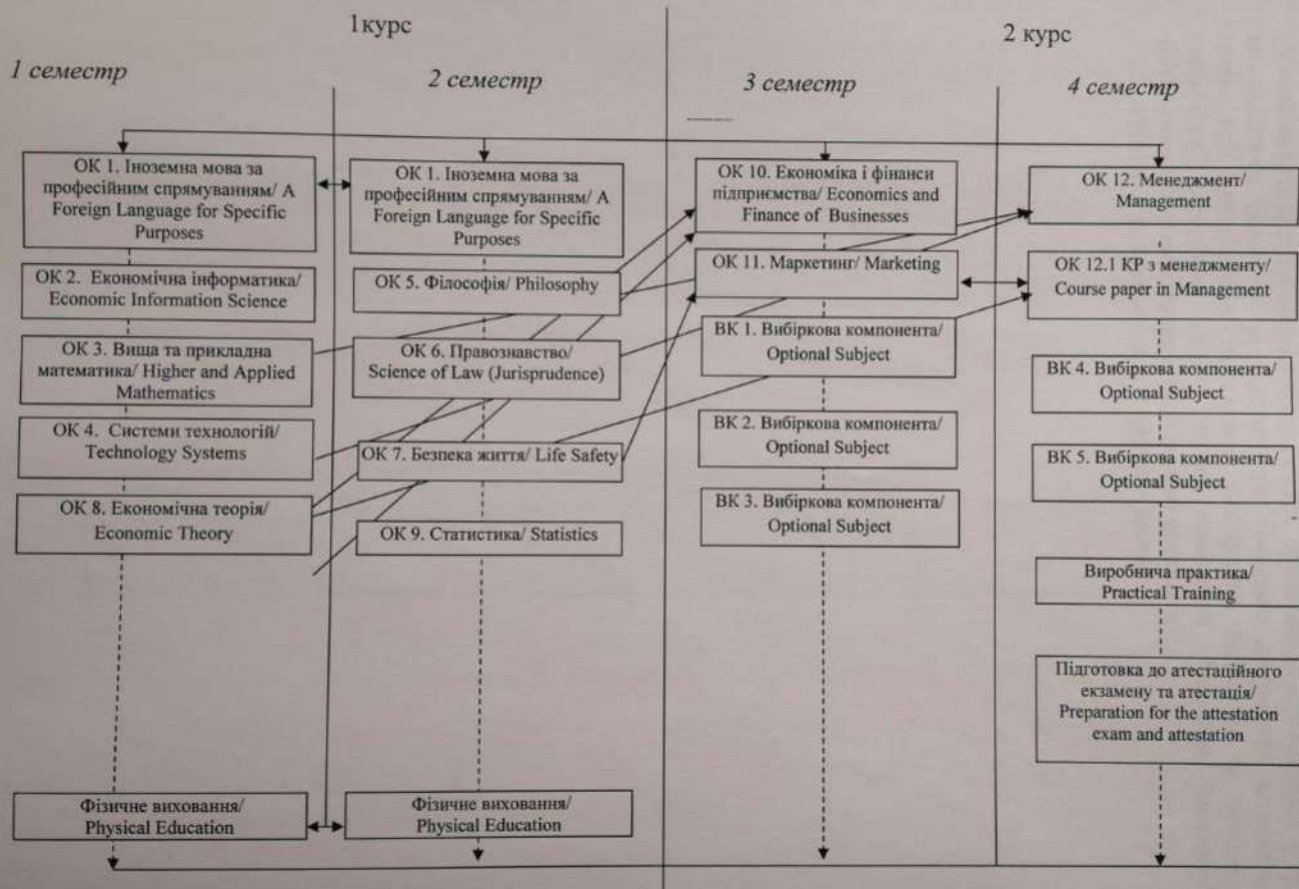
1курс

2 курс

1 семестр

2 семестр

3 семестр

4 семестр

ОК 1. Іноземна мова за професійним спрямуванням/ A Foreign Language for Specific Purposes

ОК 2. Економічна інформатика/ Economic Information Science

ОК 3. Вища та прикладна математика/ Higher and Applied Mathematics

ОК 4. Системи технологій/ Technology Systems

ОК 8. Економічна теорія/ Economic Theory

Фізичне виховання/ Physical Education

ОК 1. Іноземна мова за професійним спрямуванням/ A Foreign Language for Specific Purposes

ОК 5. Філософія/ Philosophy

ОК 6. Правознавство/ Science of Law (Jurisprudence)

ОК 7. Безпека життя/ Life Safety

ОК 9. Статистика/ Statistics

Фізичне виховання/ Physical Education

ОК 10. Економіка і фінанси підприємства/ Economics and Finance of Businesses

ОК 11. Маркетинг/ Marketing

ВК 1. Вибіркова компонента/ Optional Subject

ВК 2. Вибіркова компонента/ Optional Subject

ВК 3. Вибіркова компонента/ Optional Subject

ОК 12. Менеджмент/ Management

ОК 12.1 КР з менеджменту/ Course paper in Management

ВК 4. Вибіркова компонента/ Optional Subject

ВК 5. Вибіркова компонента/ Optional Subject

Виробнича практика/ Practical Training

Підготовка до атестаційного екзамену та атестація/ Preparation for the attestation exam and attestation